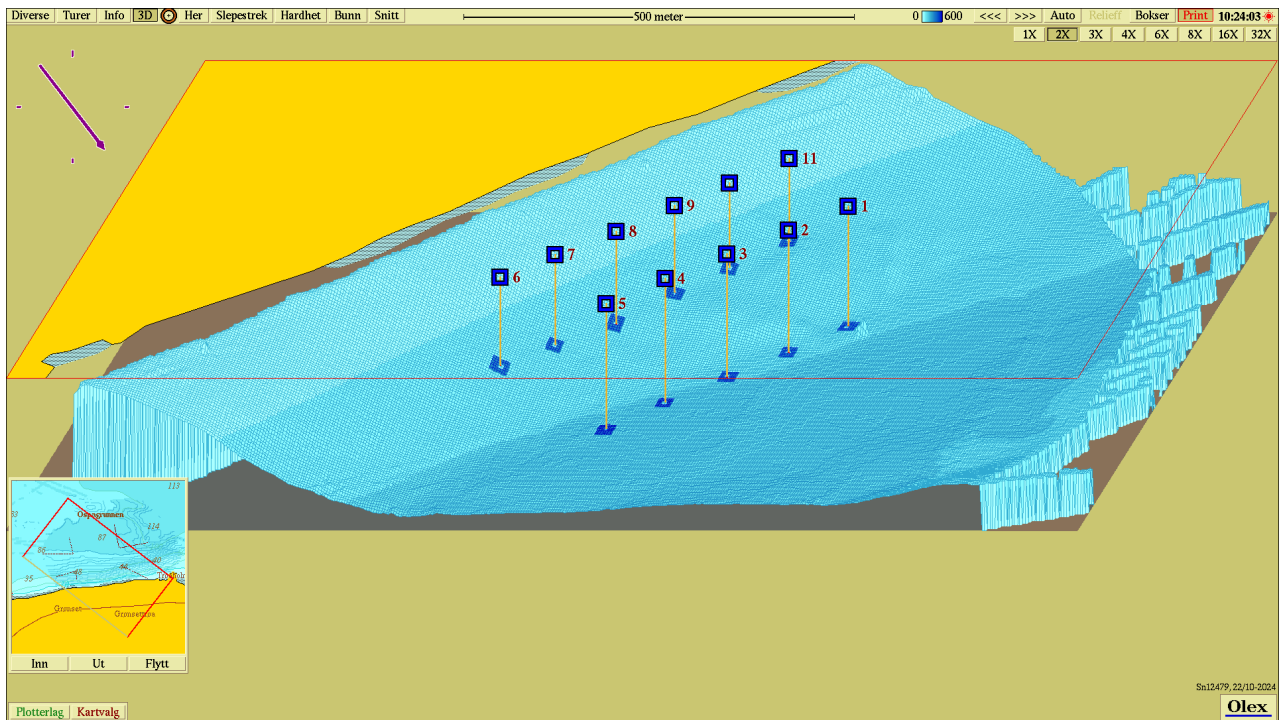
Diverse Turer Info 3D Her Slepestrek Hardhet Bunn Snitt

500 meter

0 600 <<< >>> Auto Relieff Bokser Print 10:24:03

1X 2X 3X 4X 6X 8X 16X 32X

11
9
8
7
6
1
2
3
4
5

113
Oepgrunnen
114
87
86
35
Grunnen
Grønnetrøa

Inn Ut Flytt

Sn12479, 22/10-2024

Plotterlag Kartvalg

Olex